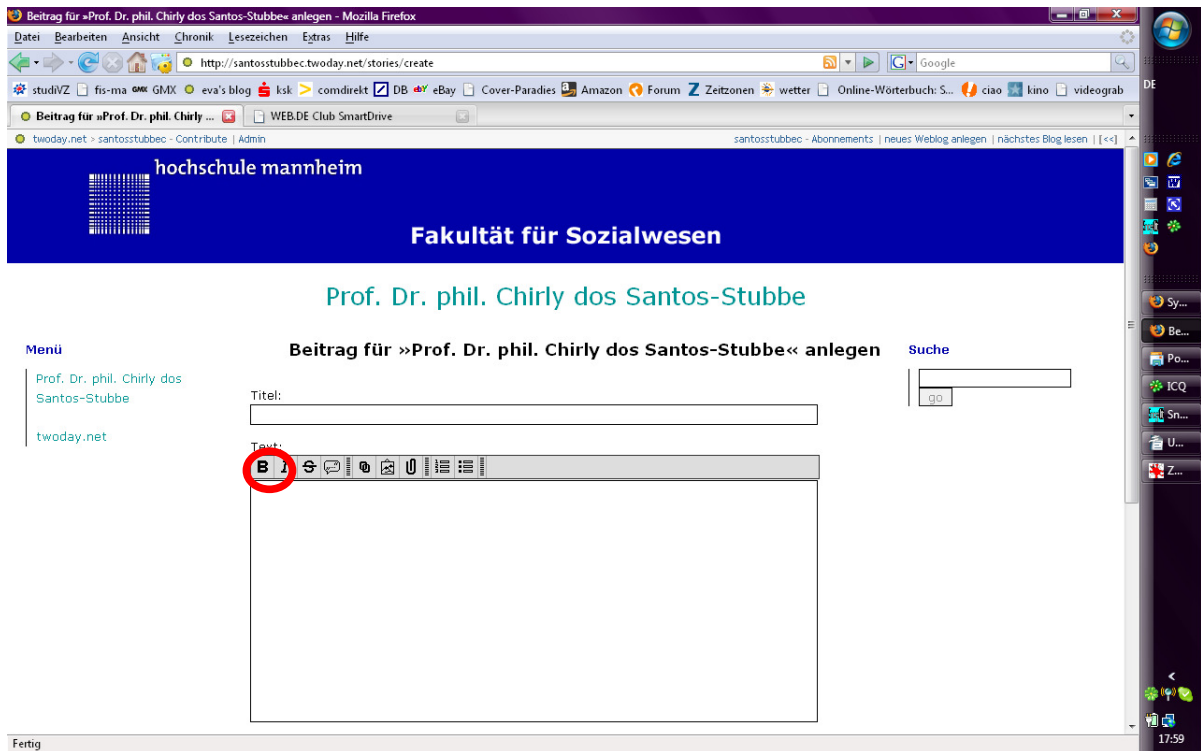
Beitrag für »Prof. Dr. phil. Chirly dos Santos-Stubbe« anlegen - Mozilla Firefox

Datei Bearbeiten Ansicht Chronik Lesezeichen Extras Hilfe

http://santosstubbec.twoday.net/stories/create

Google

studiVZ fis-ma GMX eva's blog ksk comdirekt DB eBay Cover-Paradies Amazon Forum Zeitzonen wetter Online-Wörterbuch: S... ciao kino videograb

Beitrag für »Prof. Dr. phil. Chirly ...

WEB.DE Club SmartDrive

twoday.net > santosstubbec - Contribute | Admin

santosstubbec - Abonnements | neues Weblog anlegen | nächstes Blog lesen | [<<]

hochschule mannheim

Fakultät für Sozialwesen

Prof. Dr. phil. Chirly dos Santos-Stubbe

Menü

Prof. Dr. phil. Chirly dos Santos-Stubbe

twoday.net

Beitrag für »Prof. Dr. phil. Chirly dos Santos-Stubbe« anlegen

Titel:

Text:

B I

Suche

go

Fertig

DE

Sy...
Be...
Po...
ICQ
Sn...
U...
Z...

17:59